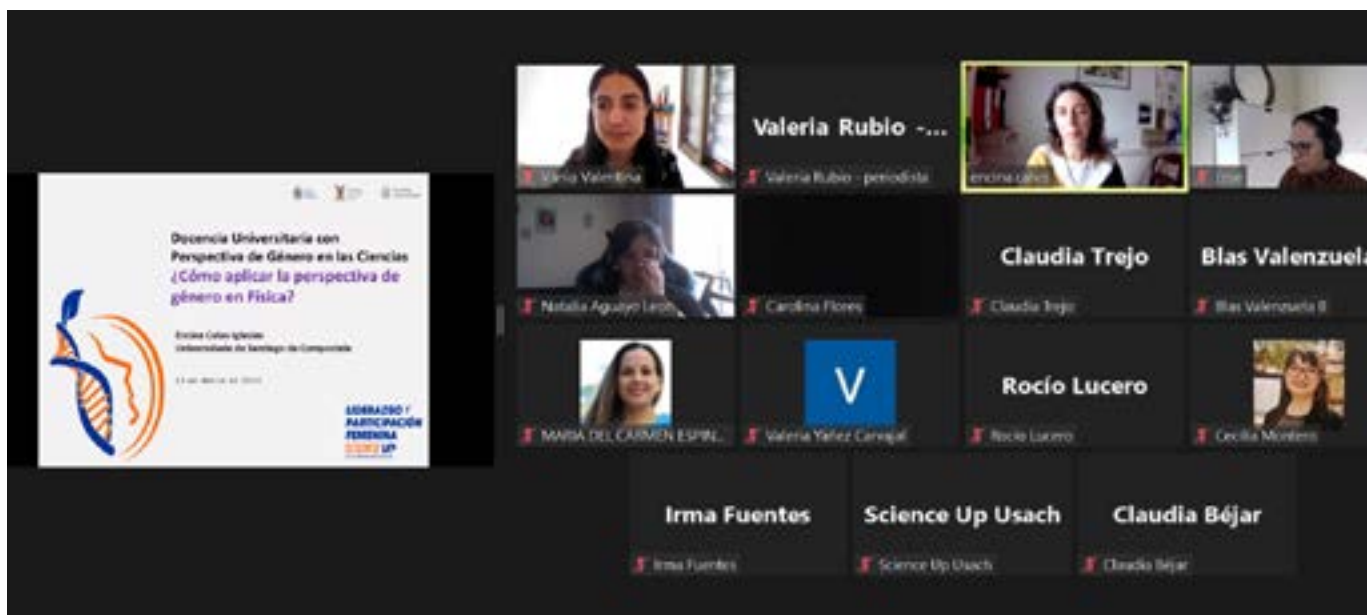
Docencia Universitaria con Perspectiva de Género en las Ciencias
¿Cómo aplicar la perspectiva de género en Física?

Encina Calvo Iglesias
Universidade de Santiago de Compostela

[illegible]

LIDERAZGO Y PARTICIPACIÓN FEMENINA SCIENCE UP

Vania Valentina

Valeria Rubio -...
Valeria Rubio - periodista

encina calvo

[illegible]

Natalia Aguayo León

Carolina Flores

Claudia Trejo
Claudia Trejo

Blas Valenzuela
Blas Valenzuela B

MARIA DEL CARMEN ESPIN...

V
Valeria Yañez Carvajal

Rocío Lucero
Rocio Lucero

Cecilia Montero

Irma Fuentes
Irma Fuentes

Science Up Usach
Science Up Usach

Claudia Béjar
Claudia Béjar